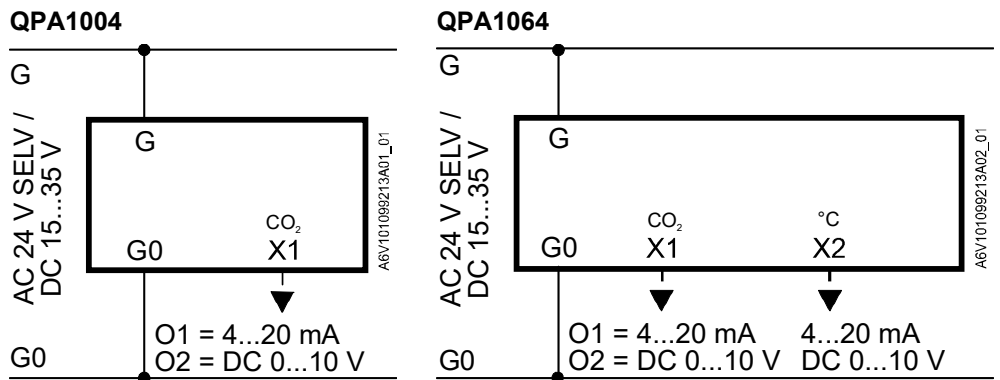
QPA1004

G

AC 24 V SELV / DC 15...35 V

G

$CO_2$
G0 X1

A6V101099213A01_01

O1 = 4...20 mA
O2 = DC 0...10 V

G0

QPA1064

G

AC 24 V SELV / DC 15...35 V

G

$CO_2$ °C
G0 X1 X2

A6V101099213A02_01

O1 = 4...20 mA 4...20 mA
O2 = DC 0...10 V DC 0...10 V

G0